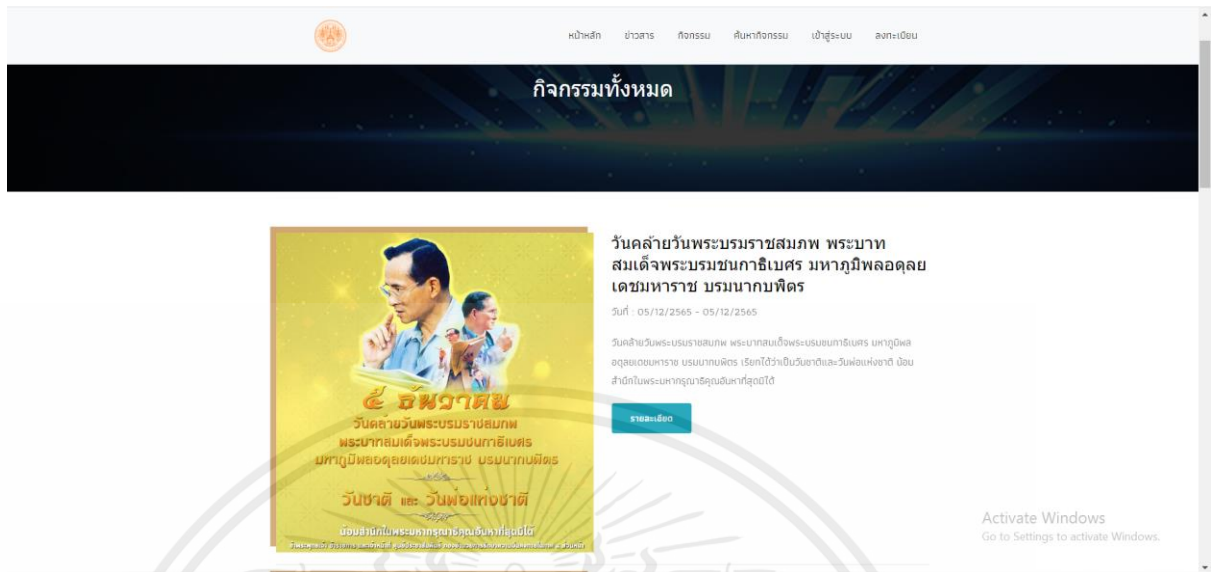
หน้าหลัก ข่าวสาร กิจกรรม ค้นหากิจกรรม เข้าสู่ระบบ ลงทะเบียน

กิจกรรมทั้งหมด

๕ ธันวาคม
วันคล้ายวันพระบรมราชสมภพ
พระบาทสมเด็จพระบรมชนกาธิเบศร
มหาภูมิพลอดุลยเดชมหาราช บรมนาถบพิตร
วันชาติ และ วันพ่อแห่งชาติ
น้อมสำนึกในพระมหากรุณาธิคุณอันหาที่สุดมิได้
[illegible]

วันคล้ายวันพระบรมราชสมภพ พระบาทสมเด็จพระบรมชนกาธิเบศร มหาภูมิพลอดุลยเดชมหาราช บรมนาถบพิตร

วันที่ : 05/12/2565 - 05/12/2565

วันคล้ายวันพระบรมราชสมภพ พระบาทสมเด็จพระบรมชนกาธิเบศร มหาภูมิพลอดุลยเดชมหาราช บรมนาถบพิตร เรียกได้ว่าเป็นวันชาติและวันพ่อแห่งชาติ น้อมสำนึกในพระมหากรุณาธิคุณอันหาที่สุดมิได้

รายละเอียด

Activate Windows
Go to Settings to activate Windows.